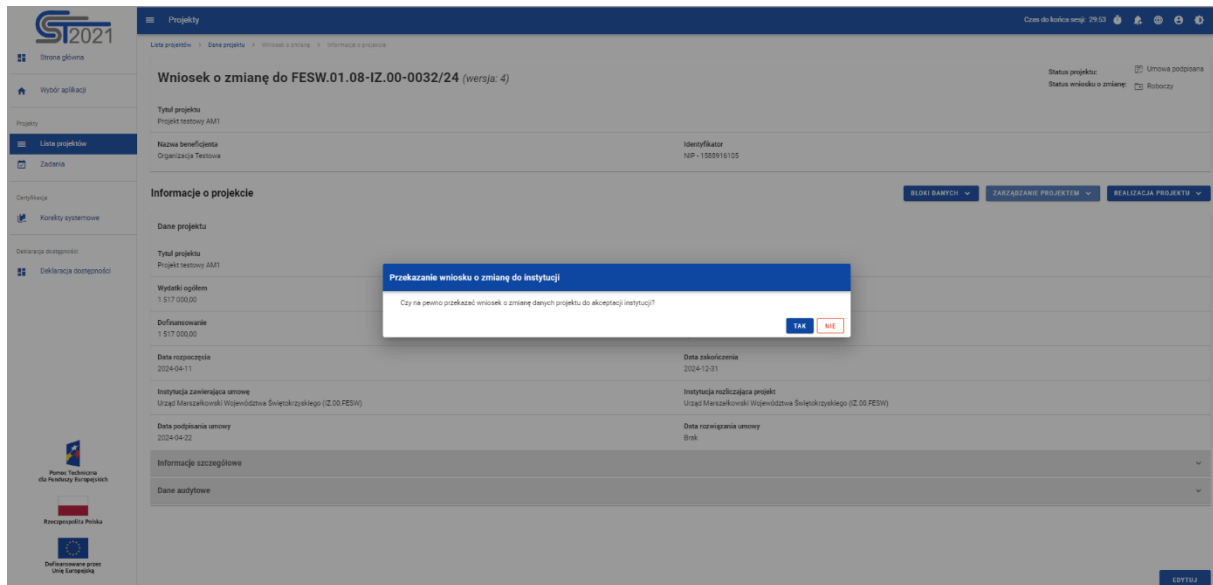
ST2021

Strona główna

Wybór aplikacji

Projekty

Lista projektów

Zadania

Certyfikacja

Korekty systemowe

Deklaracja dostępności

Deklaracja dostępności

Pomoc Techniczna dla Funduszy Europejskich

Rzeczpospolita Polska

Dofinansowane przez Unię Europejską

Projekty

Czas do końca sesji: 29:53

Lista projektów > Dane projektu > Wniosek o zmianę > Informacje o projekcie

Wniosek o zmianę do FESW.01.08-IZ.00-0032/24 (wersja: 4)

Status projektu: Umowa podpisana
Status wniosku o zmianę: Roboczy

Tytuł projektu
Projekt testowy AM1

Nazwa beneficjenta
Organizacja Testowa

Identyfikator
NIP - 1588916105

Informacje o projekcie

BLOKI DANYCH
ZARZĄDZANIE PROJEKTEM
REALIZACJA PROJEKTU

Dane projektu

Tytuł projektu
Projekt testowy AM1

Wydatki ogółem
1 517 000,00

Dofinansowanie
1 517 000,00

Przekazanie wniosku o zmianę do instytucji

Czy na pewno przekazać wniosek o zmianę danych projektu do akceptacji instytucji?

TAK
NIE

Data rozpoczęcia
2024-04-11

Data zakończenia
2024-12-31

Instytucja zawierająca umowę
Urząd Marszałkowski Województwa Świętokrzyskiego (IZ.00.FESW)

Instytucja realizująca projekt
Urząd Marszałkowski Województwa Świętokrzyskiego (IZ.00.FESW)

Data podpisania umowy
2024-04-22

Data rozwiązania umowy
Brak

Informacje szczegółowe

Dane audytowe

EDYTUJ